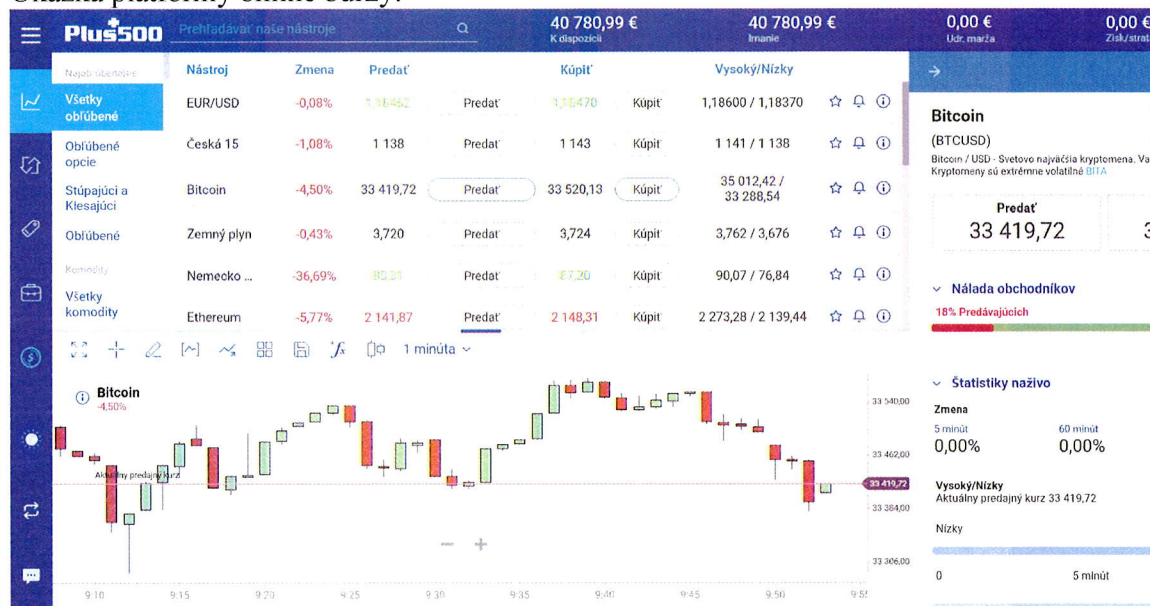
Ukážka platformy online burzy:

Plus500 Prehľadávať naše nástroje

40 780,99 € K dispozícii
40 780,99 € Imanie
0,00 € Udr. marža
0,00 € Zisk/strata

Najob. obľúbené
Všetky obľúbené
Obľúbené opcie
Stúpajúci a Klesajúci
Obľúbené
Komodity
Všetky komodity

| Nástroj | Zmena | Predať | | Kúpiť | | Vysoký/Nízky |
|---|---|---|---|---|---|---|
| EUR/USD | -0,08% | 1,18462 | Predať | 1,18470 | Kúpiť | 1,18600 / 1,18370 |
| Česká 15 | -1,08% | 1 138 | Predať | 1 143 | Kúpiť | 1 141 / 1 138 |
| Bitcoin | -4,50% | 33 419,72 | Predať | 33 520,13 | Kúpiť | 35 012,42 / 33 288,54 |
| Zemný plyn | -0,43% | 3,720 | Predať | 3,724 | Kúpiť | 3,762 / 3,676 |
| Nemecko ... | -36,69% | 85,31 | Predať | 87,20 | Kúpiť | 90,07 / 76,84 |
| Ethereum | -5,77% | 2 141,87 | Predať | 2 148,31 | Kúpiť | 2 273,28 / 2 139,44 |

1 minúta

Bitcoin
-4,50%
Aktuálny predajný kurz

33 540,00
33 462,00
33 419,72
33 384,00
33 306,00

9:10 9:15 9:20 9:25 9:30 9:35 9:40 9:45 9:50 9:55

Bitcoin
(BTCUSD)
Bitcoin / USD - Svetovo najväčšia kryptomena. Va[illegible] Kryptomeny sú extrémne volatilné BITA

Predať
33 419,72

Nálada obchodníkov
18% Predávajúcich

Štatistiky naživo
Zmena
5 minút 0,00%
60 minút 0,00%
Vysoký/Nízky
Aktuálny predajný kurz 33 419,72
Nízky
0
5 minút